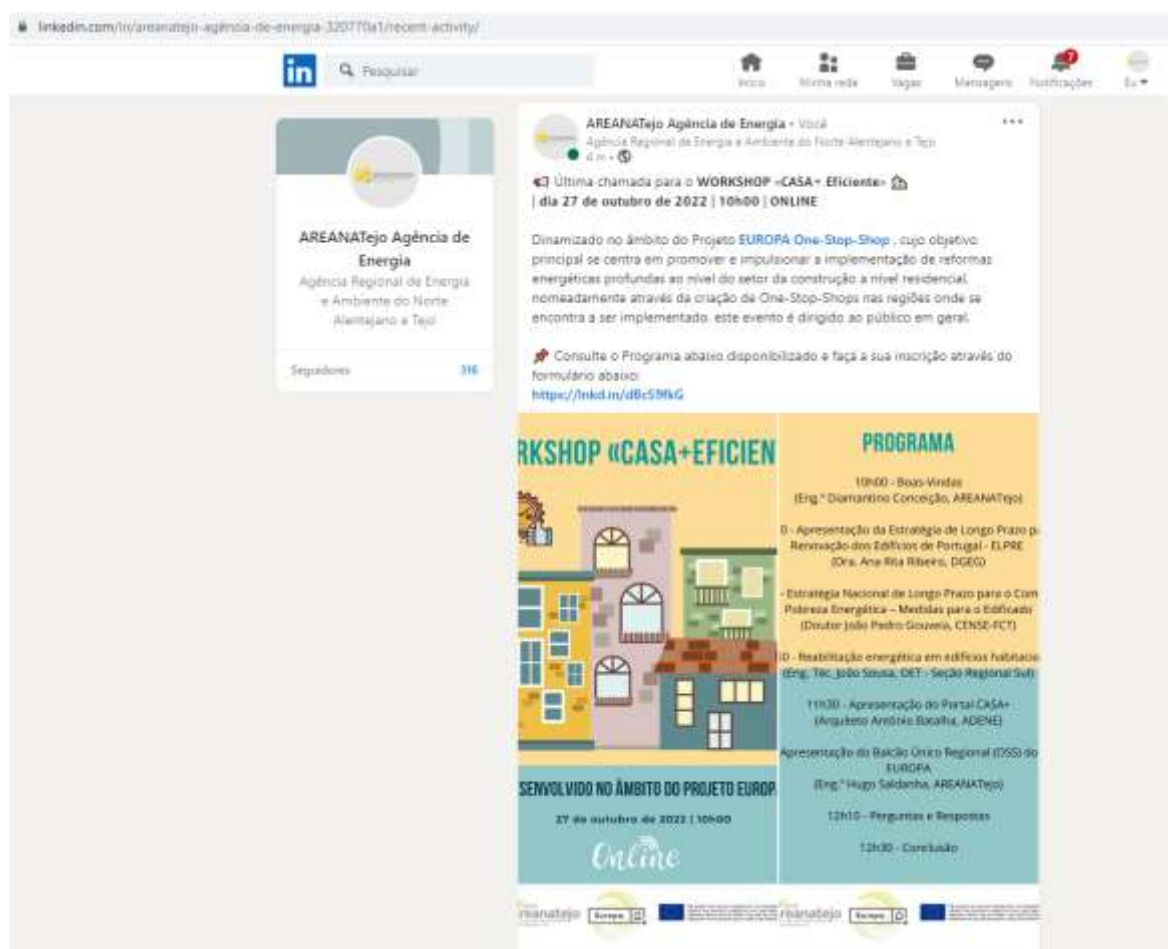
linkedin.com/in/areanatejo-agência-de-energia-320770a1/recent-activity/

in Pesquisar

Início Minha rede Vagas Mensagens Notificações Eu

AREANATejo Agência de Energia

Agência Regional de Energia e Ambiente do Norte Alentejano e Tejo

Seguidores 316

AREANATejo Agência de Energia • Você
Agência Regional de Energia e Ambiente do Norte Alentejano e Tejo
4 m •

Última chamada para o WORKSHOP «CASA+ Eficiente»
| dia 27 de outubro de 2022 | 10h00 | ONLINE

Dinamizado no âmbito do Projeto EUROPA One-Stop-Shop , cujo objetivo principal se centra em promover e impulsionar a implementação de reformas energéticas profundas ao nível do setor da construção a nível residencial, nomeadamente através da criação de One-Stop-Shops nas regiões onde se encontra a ser implementado, este evento é dirigido ao público em geral.

Consulte o Programa abaixo disponibilizado e faça a sua inscrição através do formulário abaixo:
https://lnkd.in/dBcS9fkG

RKSHOP «CASA+EFICIEN

SENVOLVIDO NO ÂMBITO DO PROJETO EUROP

27 de outubro de 2022 | 10h00

Online

PROGRAMA

10h00 - Boas-Vindas
(Eng.ª Diamantino Conceição, AREANATejo)

0 - Apresentação da Estratégia de Longo Prazo p Renovação dos Edifícios de Portugal - ELPRE
(Dra. Ana Rita Ribeiro, DGEG)

- Estratégia Nacional de Longo Prazo para o Com Pobreza Energética – Medidas para o Edificado
(Doutor João Pedro Gouveia, CENSE-FCT)

0 - Reabilitação energética em edifícios habitacio
(Eng. Téc. João Sousa, OET - Secção Regional Sul)

11h30 - Apresentação do Portal CASA+
(Arquiteto António Batalha, ADENE)

Apresentação do Balcão Único Regional (OSS) do EUROPA
(Eng.º Hugo Saldanha, AREANATejo)

12h10 - Perguntas e Respostas

12h30 - Conclusão

reanatejo Europa reanatejo Europa